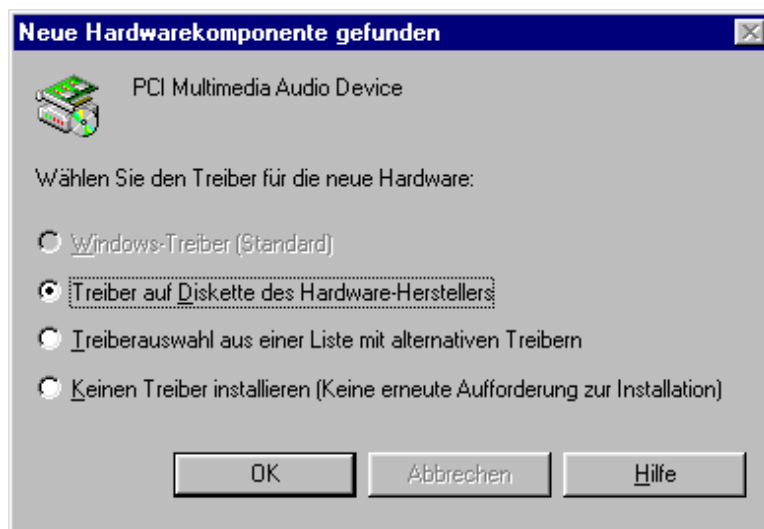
Neue Hardwarekomponente gefunden

PCI Multimedia Audio Device

Wählen Sie den Treiber für die neue Hardware:

Windows-Treiber (Standard)

Treiber auf Diskette des Hardware-Herstellers

Treiberauswahl aus einer Liste mit alternativen Treibern

Keinen Treiber installieren (Keine erneute Aufforderung zur Installation)

OK

Abbrechen

Hilfe